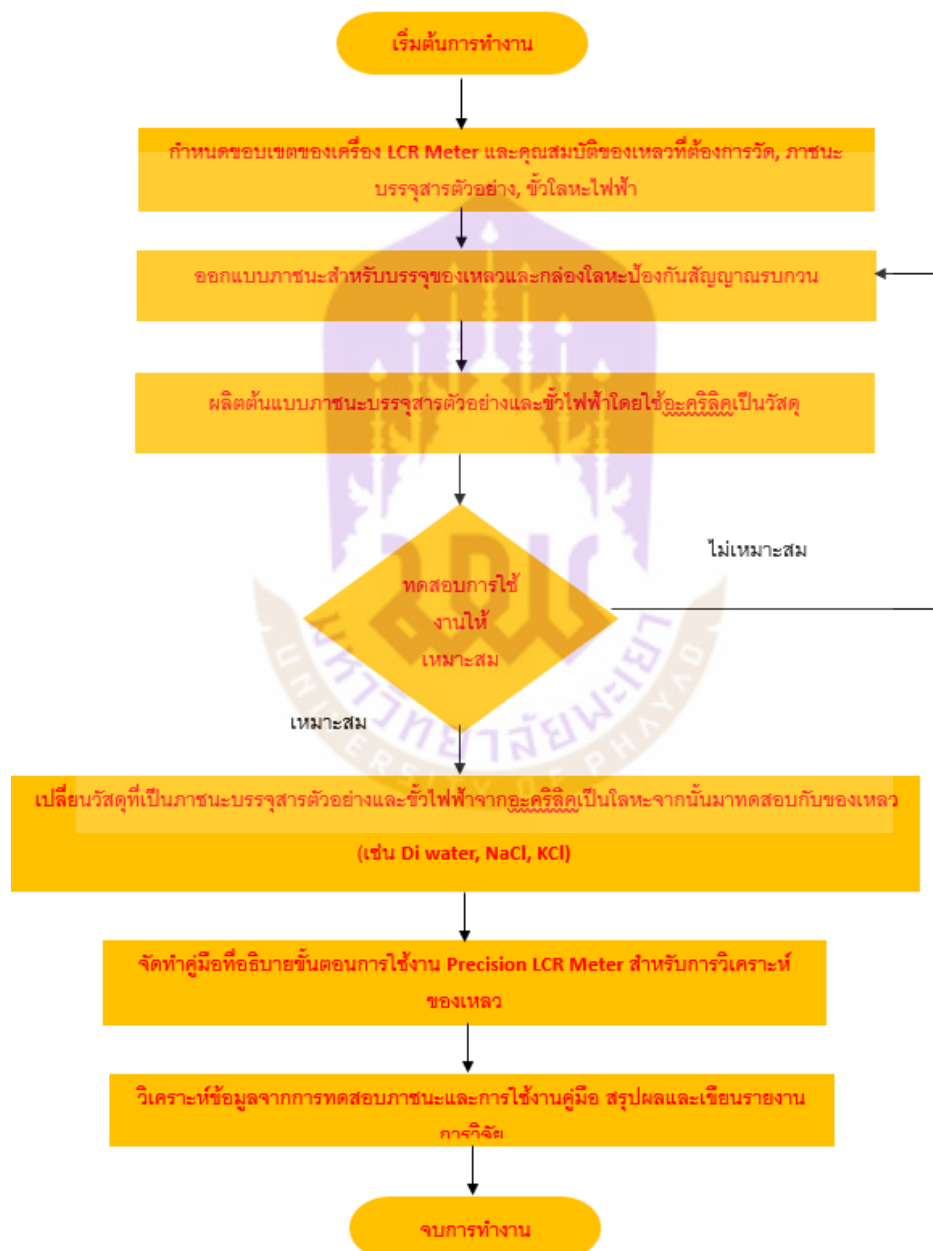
เริ่มต้นการทำงาน

กำหนดขอบเขตของเครื่อง LCR Meter และคุณสมบัติของเหลวที่ต้องการวัด, ภาชนะบรรจุสารตัวอย่าง, ขั้วโลหะไฟฟ้า

ออกแบบภาชนะสำหรับบรรจุของเหลวและกล่องโลหะป้องกันสัญญาณรบกวน

ผลิตต้นแบบภาชนะบรรจุสารตัวอย่างและขั้วไฟฟ้าโดยใช้อะคริลิคเป็นวัสดุ

ไม่เหมาะสม

ทดสอบการใช้งานให้เหมาะสม

เหมาะสม

เปลี่ยนวัสดุที่เป็นภาชนะบรรจุสารตัวอย่างและขั้วไฟฟ้าจากอะคริลิคเป็นโลหะจากนั้นมาทดสอบกับของเหลว (เช่น Di water, NaCl, KCl)

จัดทำคู่มือที่อธิบายขั้นตอนการใช้งาน Precision LCR Meter สำหรับการวิเคราะห์ของเหลว

วิเคราะห์ข้อมูลจากการทดสอบภาชนะและการใช้งานคู่มือ สรุปผลและเขียนรายงานการวิจัย

จบการทำงาน

UNIVERSITY OF PHAYAO
มหาวิทยาลัยพะเยา